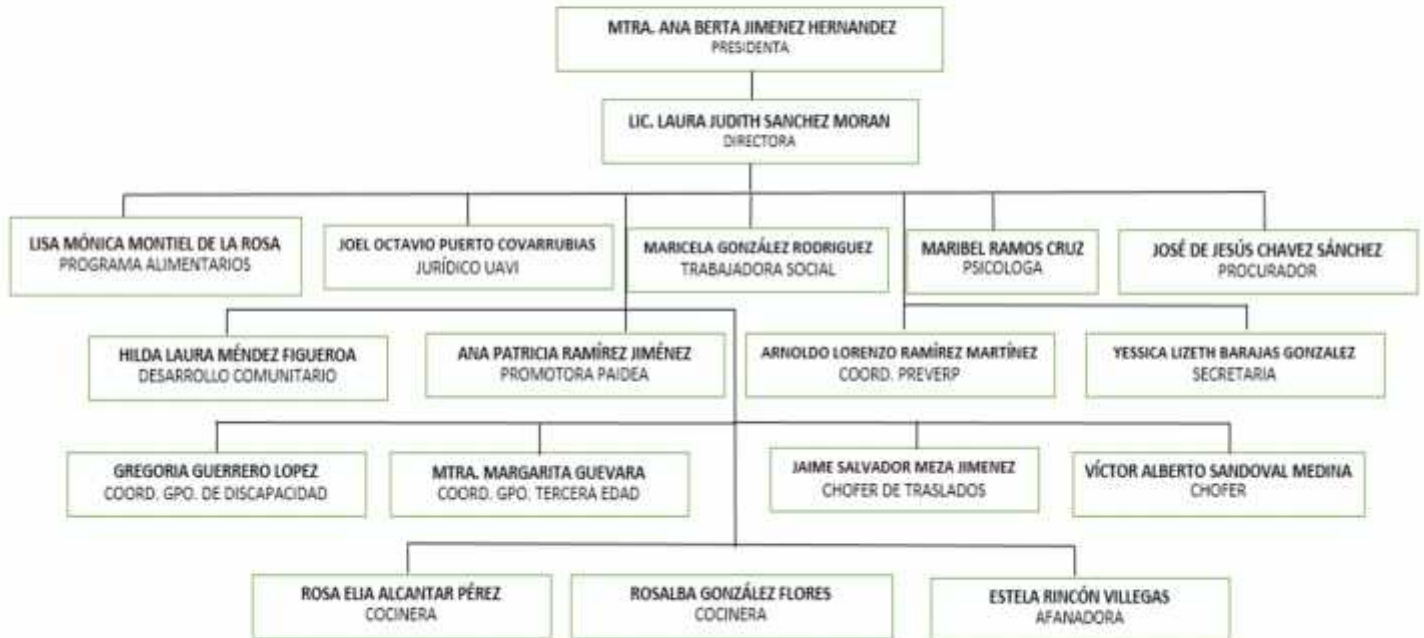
MTRA. ANA BERTA JIMENEZ HERNANDEZ
PRESIDENTA

LIC. LAURA JUDITH SANCHEZ MORAN
DIRECTORA

LISA MÓNICA MONTIEL DE LA ROSA
PROGRAMA ALIMENTARIOS

JOEL OCTAVIO PUERTO COVARRUBIAS
JURÍDICO UAVI

MARICELA GONZÁLEZ RODRIGUEZ
TRABAJADORA SOCIAL

MARIBEL RAMOS CRUZ
PSICOLOGA

JOSÉ DE JESÚS CHAVEZ SÁNCHEZ
PROCURADOR

HILDA LAURA MÉNDEZ FIGUEROA
DESARROLLO COMUNITARIO

ANA PATRICIA RAMÍREZ JIMÉNEZ
PROMOTORA PAIDEA

ARNOLDO LORENZO RAMÍREZ MARTÍNEZ
COORD. PREVERP

YESSICA LIZETH BARAJAS GONZALEZ
SECRETARIA

GREGORIA GUERRERO LOPEZ
COORD. GPO. DE DISCAPACIDAD

MTRA. MARGARITA GUEVARA
COORD. GPO. TERCERA EDAD

JAIME SALVADOR MEZA JIMENEZ
CHOFER DE TRASLADOS

VÍCTOR ALBERTO SANDOVAL MEDINA
CHOFER

ROSA ELIA ALCANTAR PÉREZ
COCINERA

ROSALBA GONZÁLEZ FLORES
COCINERA

ESTELA RINCÓN VILLEGAS
AFANADORA